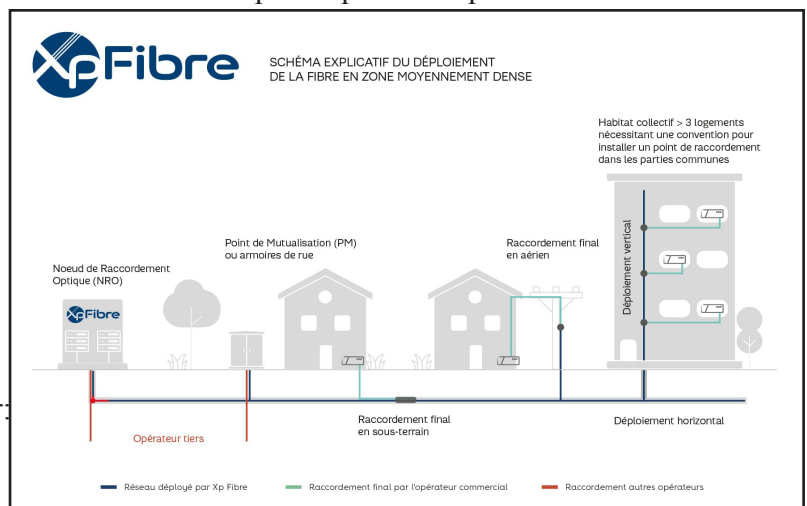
XpFibre

SCHÉMA EXPLICATIF DU DÉPLOIEMENT DE LA FIBRE EN ZONE MOYENNEMENT DENSE

Habitat collectif > 3 logements nécessitant une convention pour installer un point de raccordement dans les parties communes

Point de Mutualisation (PM) ou armoires de rue

Raccordement final en aérien

Noeud de Raccordement Optique (NRO)

XpFibre

Déploiement vertical

Raccordement final en sous-terrain

Déploiement horizontal

Opérateur tiers

Réseau déployé par Xp Fibre

Raccordement final par l'opérateur commercial

Raccordement autres opérateurs